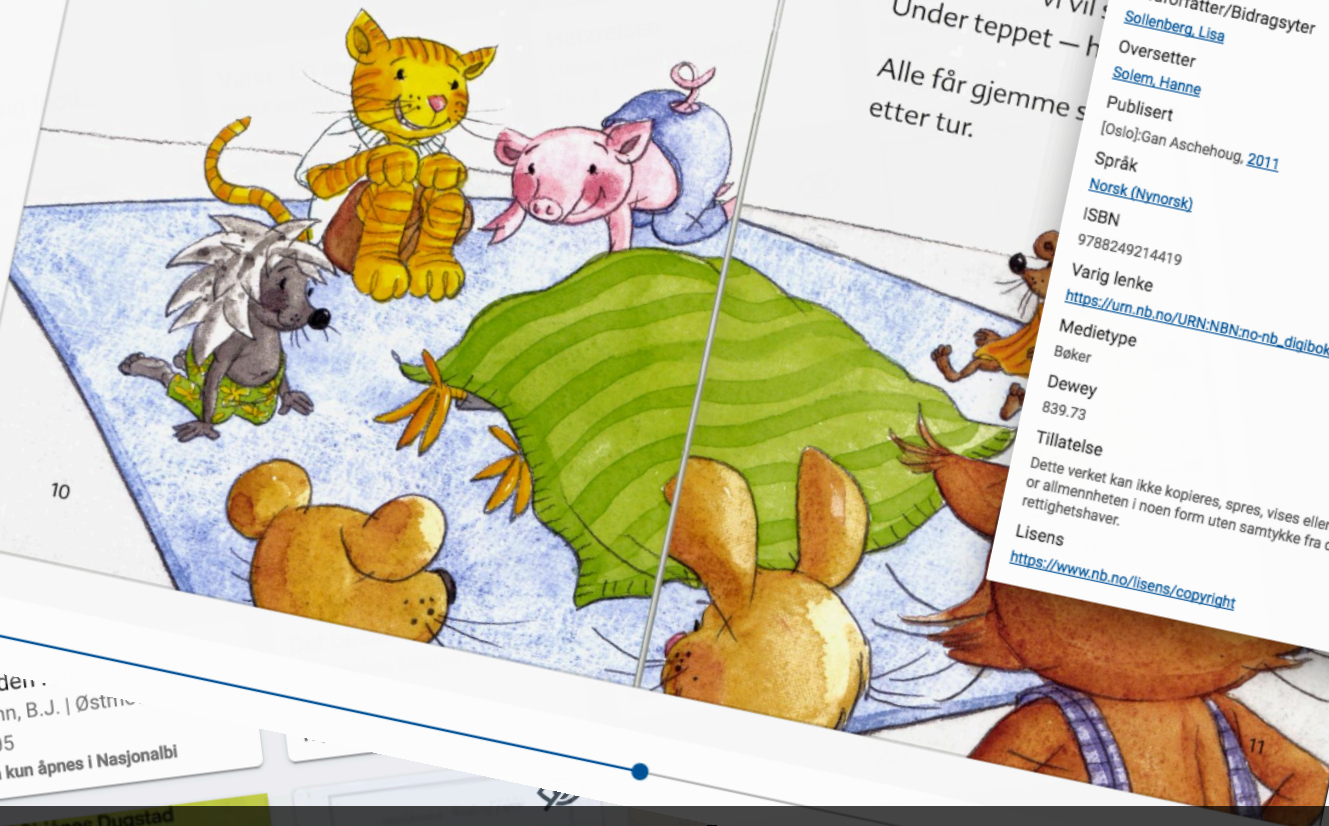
Vi vil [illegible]
Under teppet — h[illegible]

Alle får gjemme s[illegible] etter tur.

10

11

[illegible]forfatter/Bidragsyter
Sollenberg, Lisa
Oversetter
Solem, Hanne
Publisert
[Oslo]:Gan Aschehoug, 2011
Språk
Norsk (Nynorsk)
ISBN
9788249214419
Varig lenke
https://urn.nb.no/URN:NBN:no-nb_digibok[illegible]
Medietype
Bøker
Dewey
839.73
Tillatelse
Dette verket kan ikke kopieres, spres, vises eller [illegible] or allmennheten i noen form uten samtykke fra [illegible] rettighetshaver.
Lisens
https://www.nb.no/lisens/copyright

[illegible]den
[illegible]nn, B.J. | Østm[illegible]
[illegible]05
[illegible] kun åpnes i Nasjonalbi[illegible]
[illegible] Dugstad